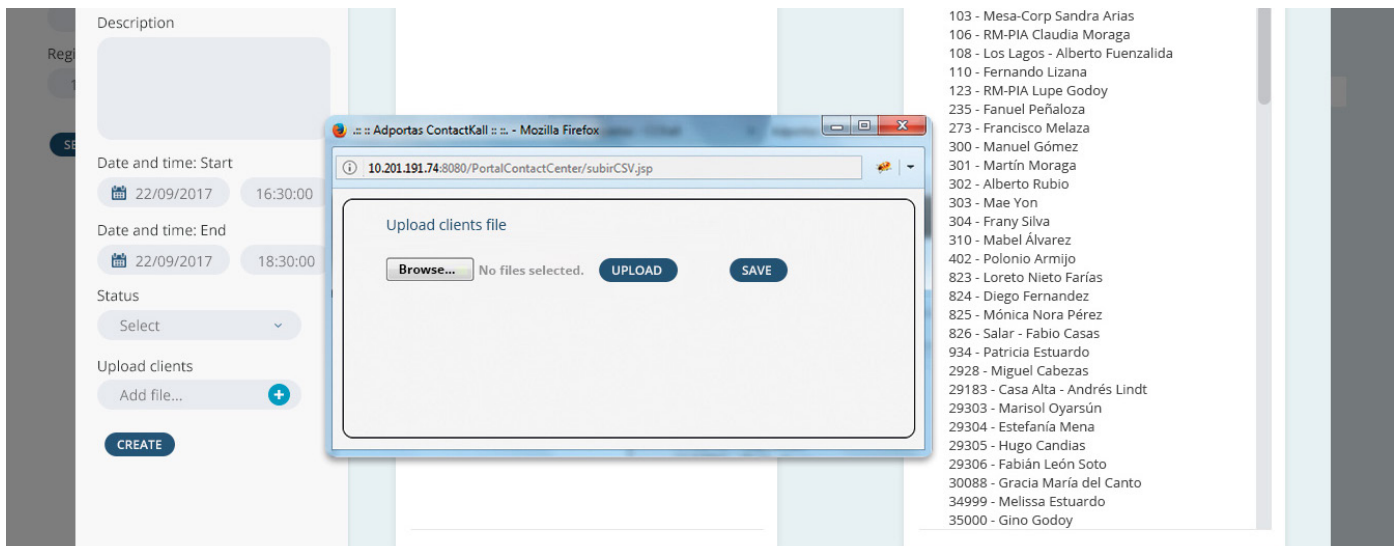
Description

Date and time: Start
22/09/2017 16:30:00

Date and time: End
22/09/2017 18:30:00

Status
Select

Upload clients
Add file...

CREATE

.:: :: Adportas ContactKall :: :. - Mozilla Firefox

10.201.191.74:8080/PortalContactCenter/subirCSV.jsp

Upload clients file

Browse... No files selected. UPLOAD SAVE

103 - Mesa-Corp Sandra Arias
106 - RM-PIA Claudia Moraga
108 - Los Lagos - Alberto Fuenzalida
110 - Fernando Lizana
123 - RM-PIA Lupe Godoy
235 - Fanuel Peñaloza
273 - Francisco Melaza
300 - Manuel Gómez
301 - Martín Moraga
302 - Alberto Rubio
303 - Mae Yon
304 - Frany Silva
310 - Mabel Álvarez
402 - Polonio Armijo
823 - Loreto Nieto Farías
824 - Diego Fernandez
825 - Mónica Nora Pérez
826 - Salar - Fabio Casas
934 - Patricia Estuardo
2928 - Miguel Cabezas
29183 - Casa Alta - Andrés Lindt
29303 - Marisol Oyarsún
29304 - Estefanía Mena
29305 - Hugo Candias
29306 - Fabián León Soto
30088 - Gracia María del Canto
34999 - Melissa Estuardo
35000 - Gino Godoy